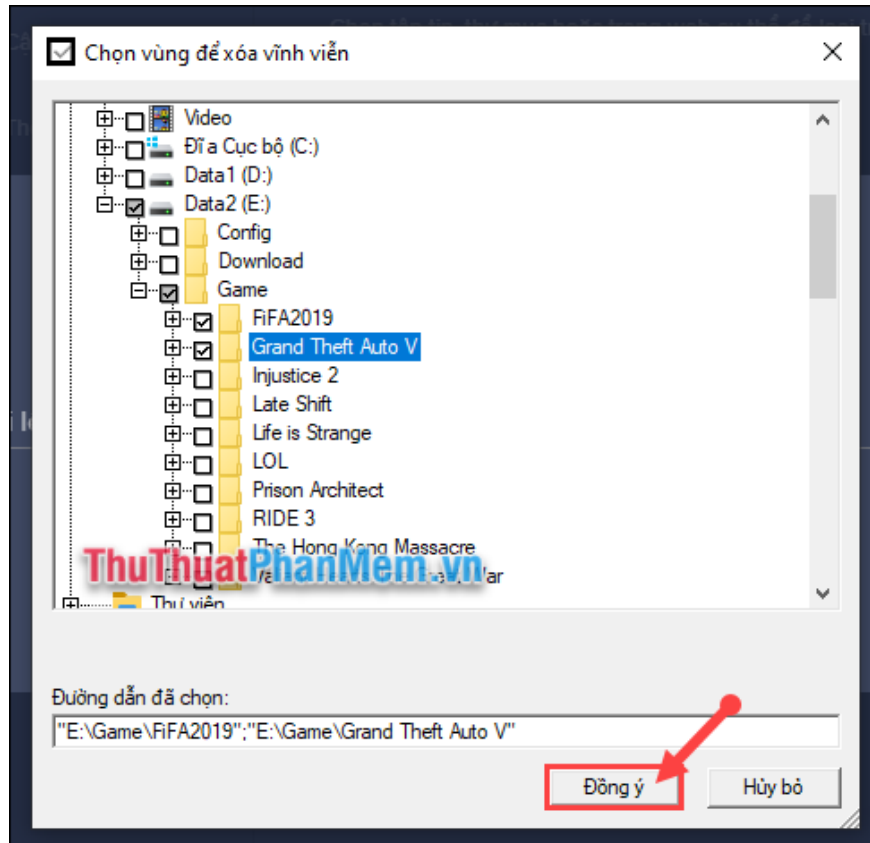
Chọn vùng để xóa vĩnh viễn

Video
Đĩ a Cục bộ (C:)
Data1 (D:)
Data2 (E:)
Config
Download
Game
FiFA2019
Grand Theft Auto V
Injustice 2
Late Shift
Life is Strange
LOL
Prison Architect
RIDE 3
The Hong Kong Massacre
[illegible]ar
Thư viện

ThuThuatPhanMem.vn

Đường dẫn đã chọn:
"E:\Game\FiFA2019";"E:\Game\Grand Theft Auto V"

Đồng ý
Hủy bỏ